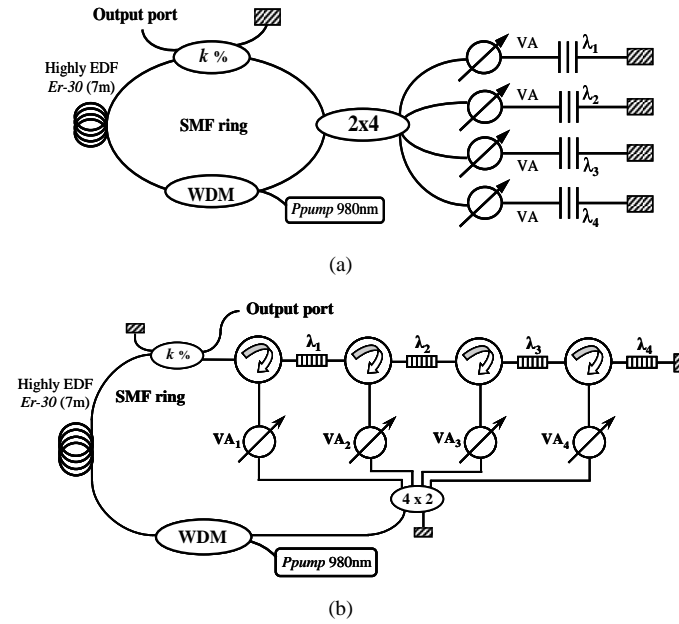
Output port

k %

Highly EDF
Er-30 (7m)

SMF ring

2x4

VA $\lambda_1$

VA $\lambda_2$

VA $\lambda_3$

VA $\lambda_4$

WDM

Ppump 980nm

(a)

Output port

k %

$\lambda_1$ $\lambda_2$ $\lambda_3$ $\lambda_4$

Highly EDF
Er-30 (7m)

SMF ring

$VA_1$ $VA_2$ $VA_3$ $VA_4$

4 x 2

WDM

Ppump 980nm

(b)